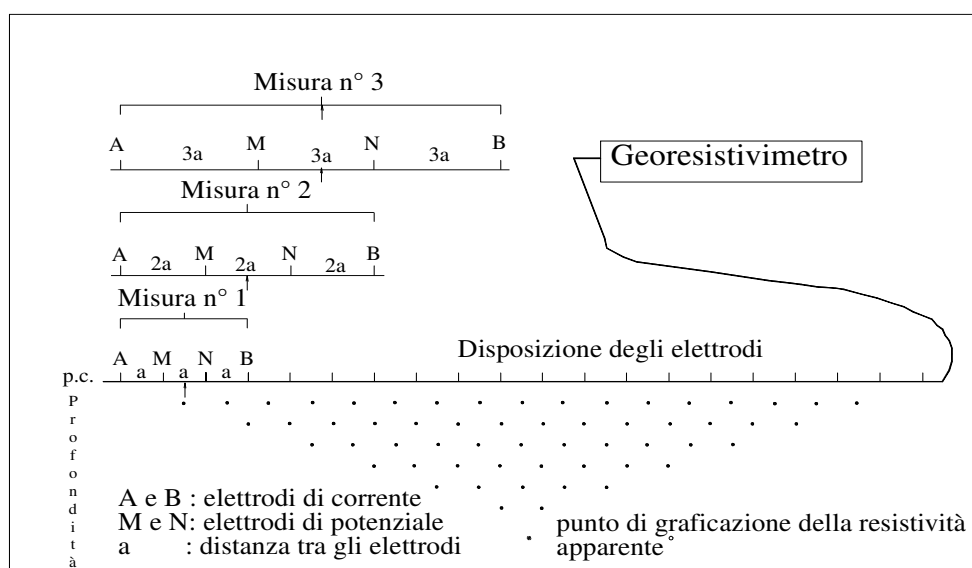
Misura n° 3

A 3a M 3a N 3a B

Georesistivimetro

Misura n° 2

A 2a M 2a N 2a B

Misura n° 1

A a M a N a B

Disposizione degli elettrodi

p.c.

Profondità

A e B : elettrodi di corrente
M e N: elettrodi di potenziale
a : distanza tra gli elettrodi

punto di graficazione della resistività apparente